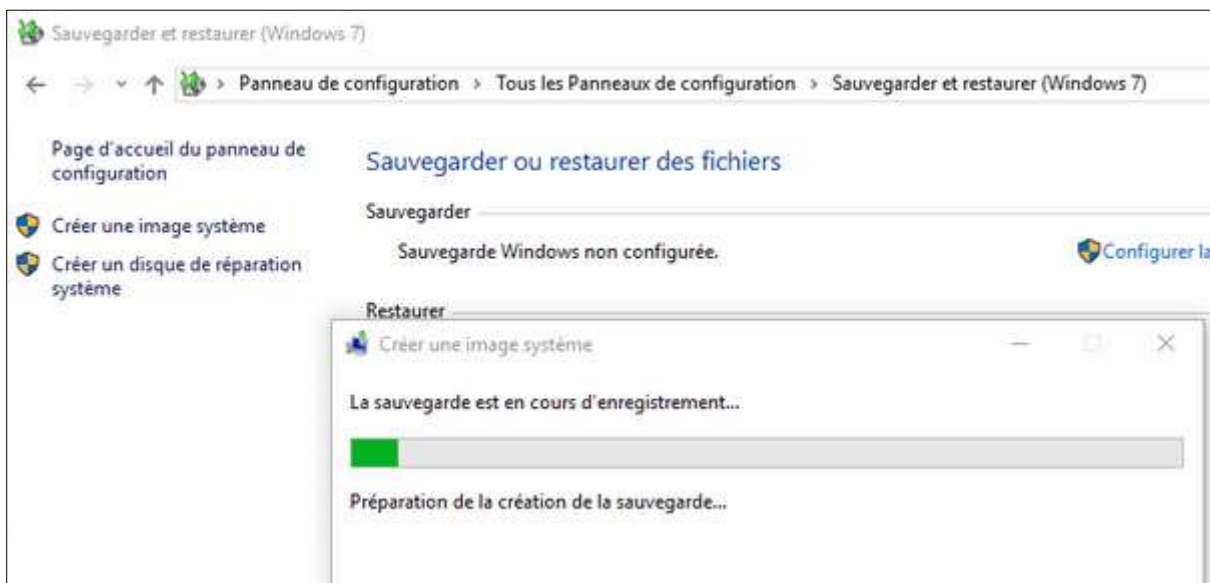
Sauvegarder et restaurer (Windows 7)

> Panneau de configuration > Tous les Panneaux de configuration > Sauvegarder et restaurer (Windows 7)

Page d'accueil du panneau de configuration

Créer une image système

Créer un disque de réparation système

Sauvegarder ou restaurer des fichiers

Sauvegarder

Sauvegarde Windows non configurée.

Configurer la

Restaurer

Créer une image système

La sauvegarde est en cours d'enregistrement...

Préparation de la création de la sauvegarde...